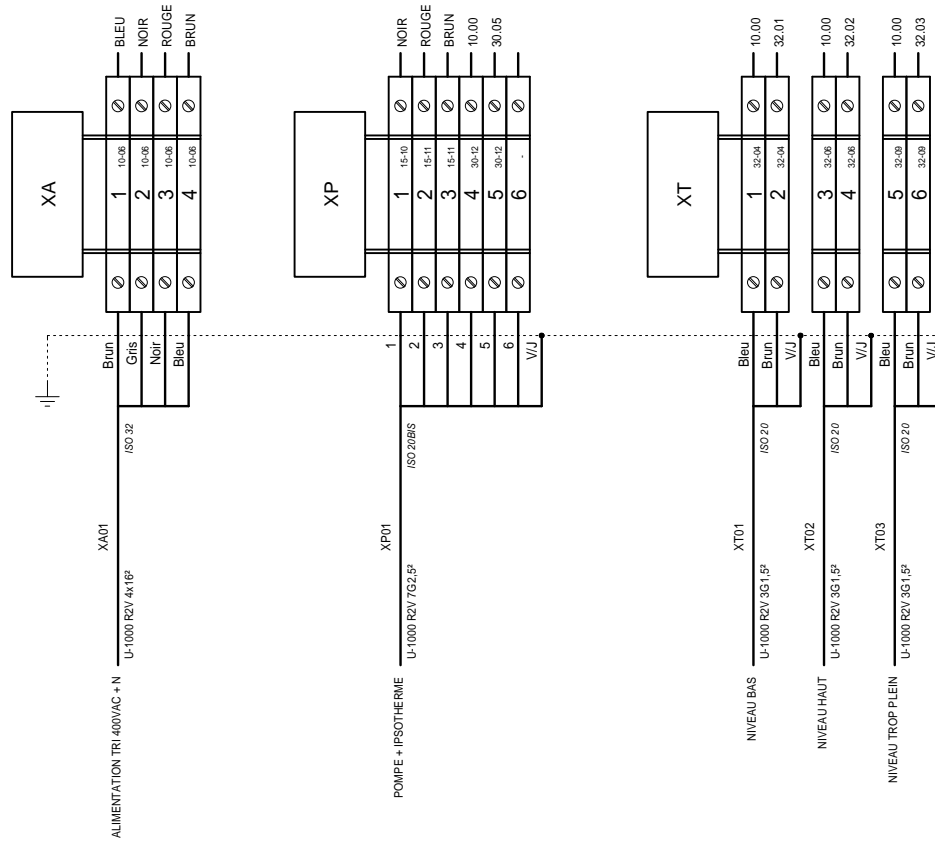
BLEU
NOIR
ROUGE
BRUN

XA
1 10-06
2 10-06
3 10-06
4 10-06

Brun
Gris
Noir
Bleu

ISO 32
XA01
U-1000 R2V 4x16²
ALIMENTATION TRI 400VAC + N

NOIR
ROUGE
BRUN
10.00
30.05

XP
1 15-10
2 15-11
3 15-11
4 30-12
5 30-12
6 -

1
2
3
4
5
6
V/J

ISO 20BIS
XP01
U-1000 R2V 7G2,5²
POMPE + IPSOTHERME

10.00
32.01
10.00
32.02
10.00
32.03

XT
1 32-04
2 32-04
3 32-06
4 32-06
5 32-09
6 32-09

Bleu
Brun
V/J
Bleu
Brun
V/J
Bleu
Brun
V/J

ISO 20
XT01
U-1000 R2V 3G1,5²
NIVEAU BAS

ISO 20
XT02
U-1000 R2V 3G1,5²
NIVEAU HAUT

ISO 20
XT03
U-1000 R2V 3G1,5²
NIVEAU TROP PLEIN